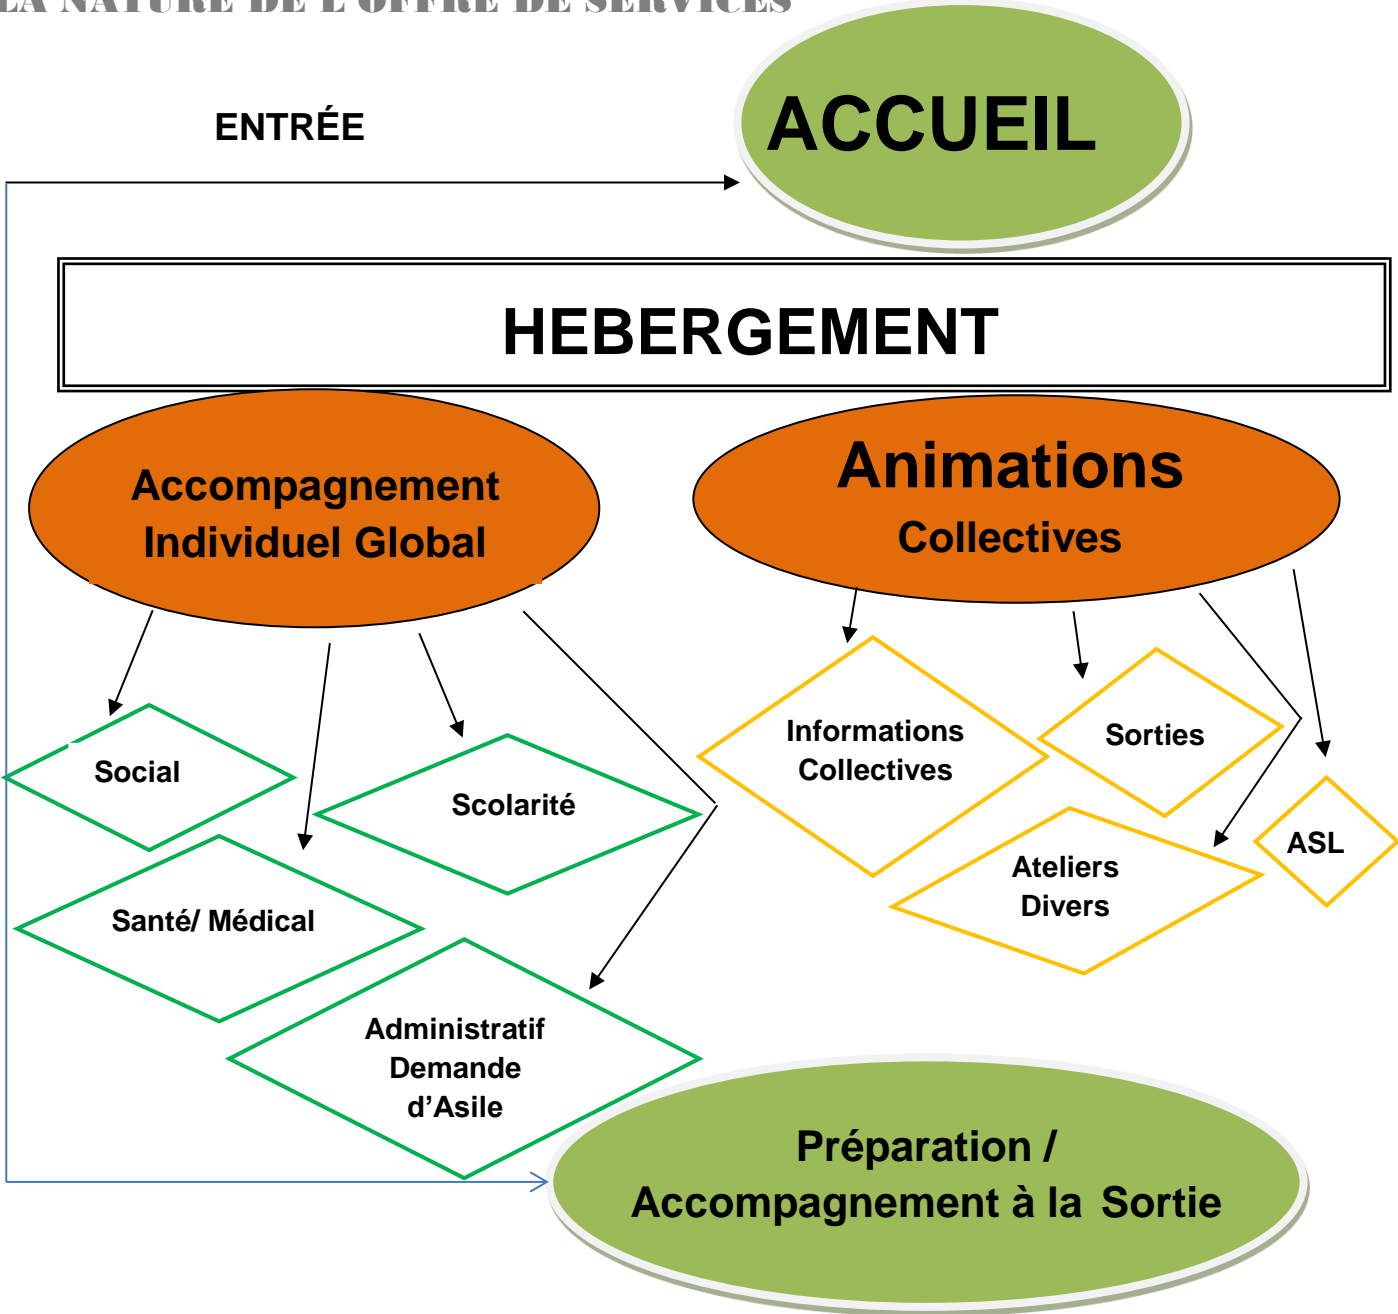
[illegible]

ENTRÉE

ACCUEIL

HEBERGEMENT

Accompagnement Individuel Global

Animations Collectives

Social

Scolarité

Santé/ Médical

Administratif Demande d'Asile

Informations Collectives

Sorties

Ateliers Divers

ASL

Préparation / Accompagnement à la Sortie